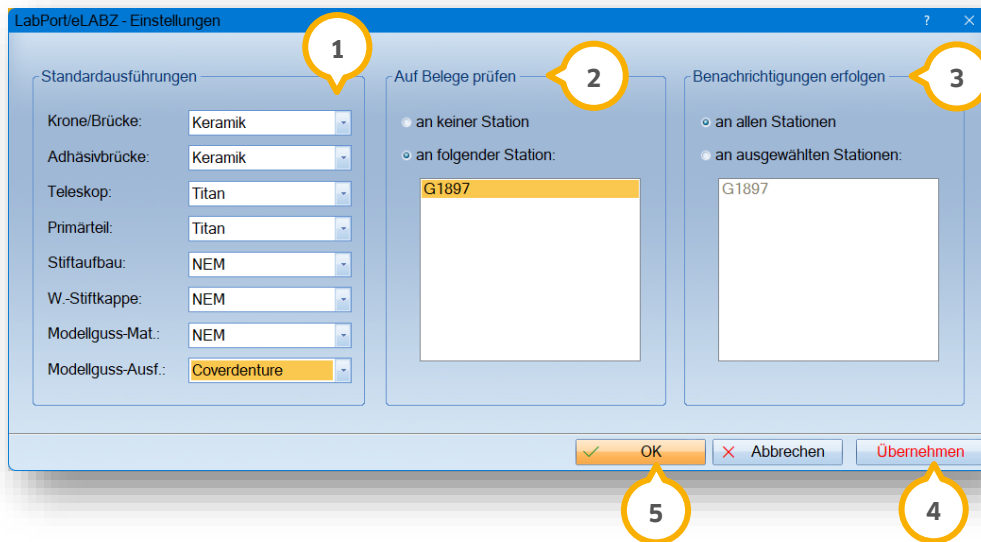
LabPort/eLABZ - Einstellungen

? ×

1

Standardausführungen

Krone/Brücke: Keramik

Adhäsivbrücke: Keramik

Teleskop: Titan

Primärteil: Titan

Stiftaufbau: NEM

W.-Stiftkappe: NEM

Modellguss-Mat.: NEM

Modellguss-Ausf.: Coverdenture

Auf Belege prüfen

2

an keiner Station

an folgender Station:

G1897

Benachrichtigungen erfolgen

3

an allen Stationen

an ausgewählten Stationen:

G1897

OK

Abbrechen

Übernehmen

5

4